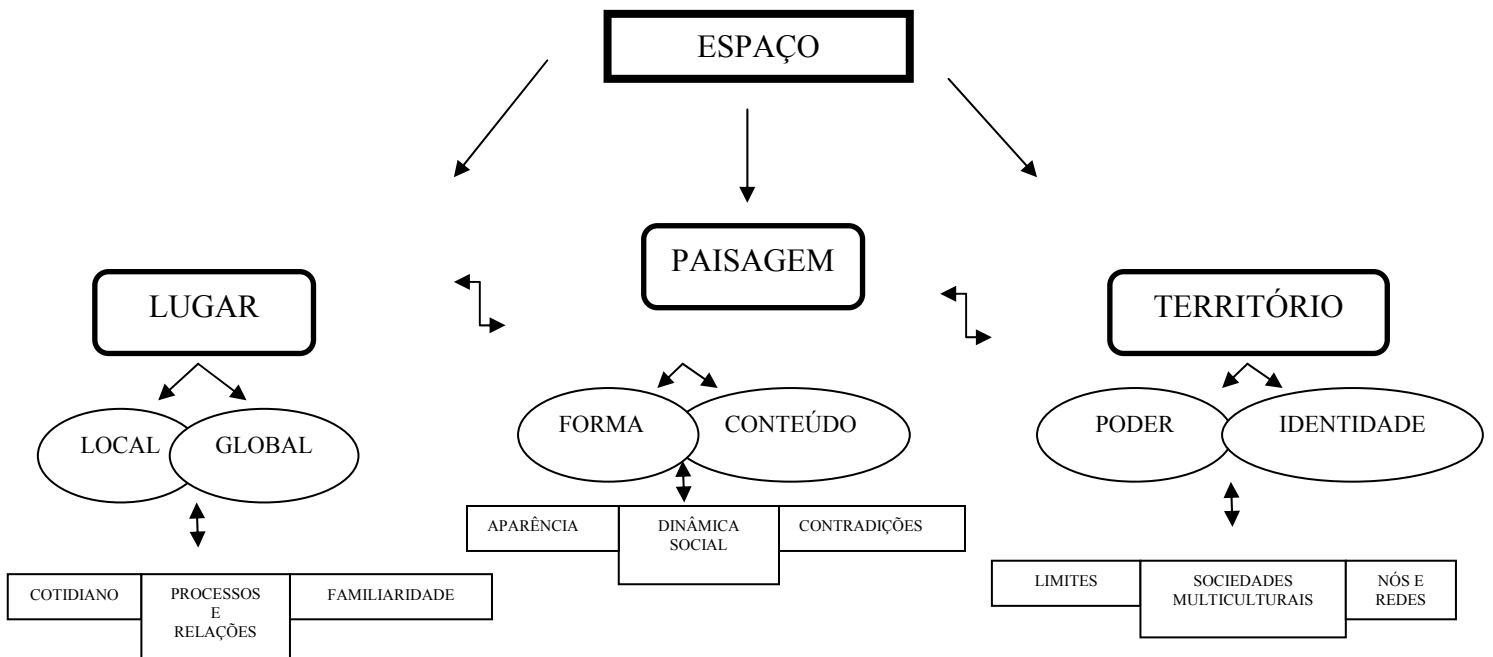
ESPAÇO

LUGAR

PAISAGEM

TERRITÓRIO

LOCAL

GLOBAL

COTIDIANO

PROCESSOS E RELAÇÕES

FAMILIARIDADE

FORMA

CONTEÚDO

APARÊNCIA

DINÂMICA SOCIAL

CONTRADIÇÕES

PODER

IDENTIDADE

LIMITES

SOCIEDADES MULTICULTURAIS

NÓS E REDES